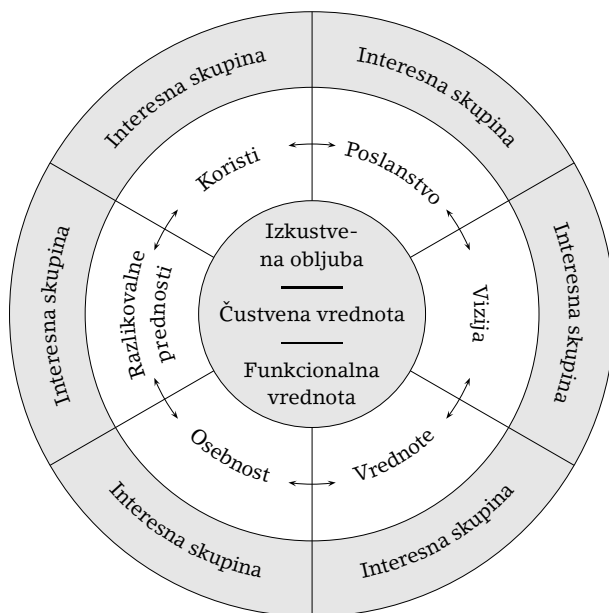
Interesna skupina
Interesna skupina
Interesna skupina
Interesna skupina
Interesna skupina
Interesna skupina

Koristi
Poslanstvo
Razlikovalne prednosti
Vizija
Osebnost
Vrednote

Izkustvena obljuba
Čustvena vrednota
Funkcionalna vrednota